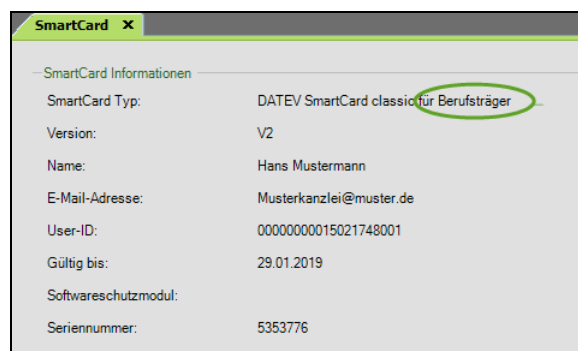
SmartCard ✕

SmartCard Informationen

| | |
|---|---|
| SmartCard Typ: | DATEV SmartCard classic für Berufsträger |
| Version: | V2 |
| Name: | Hans Mustermann |
| E-Mail-Adresse: | Musterkanzlei@muster.de |
| User-ID: | 00000000015021748001 |
| Gültig bis: | 29.01.2019 |
| Softwareschutzmodul: | |
| Seriennummer: | 5353776 |